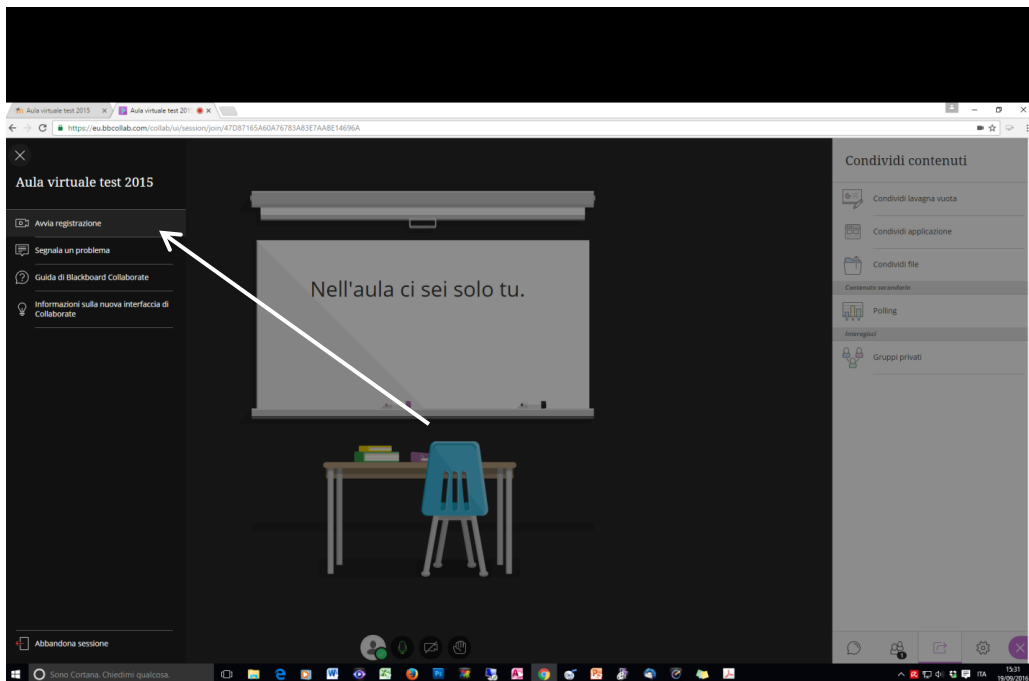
Aula virtuale test 2015
Aula virtuale test 2015

https://eu.bbcollab.com/collab/ui/session/join/47D87165A60A76783A83E7AA8E14696A

Aula virtuale test 2015

Avvia registrazione
Segnala un problema
Guida di Blackboard Collaborate
Informazioni sulla nuova interfaccia di Collaborate

Abbandona sessione

Nell'aula ci sei solo tu.

Condividi contenuti
Condividi lavagna vuota
Condividi applicazione
Condividi file
Contenuto secondario
Polling
Interagisci
Gruppi privati

Sono Cortana. Chiedimi qualcosa.
ITA
15:31
19/09/2016